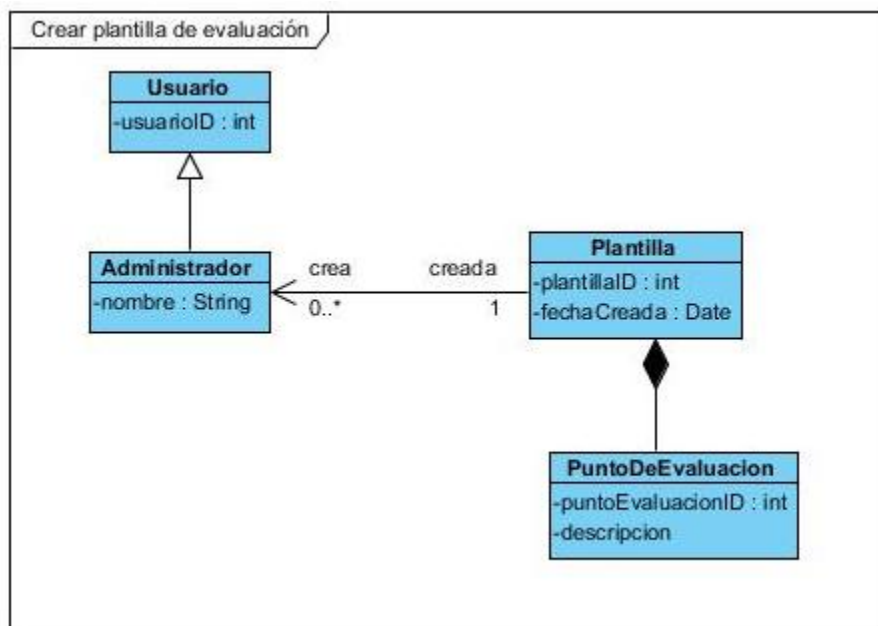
Crear plantilla de evaluación

Usuario
-usuarioID : int

Administrador
-nombre : String

crea
0..*

creada
1

Plantilla
-plantillaID : int
-fechaCreada : Date

PuntoDeEvaluacion
-puntoEvaluacionID : int
-descripcion